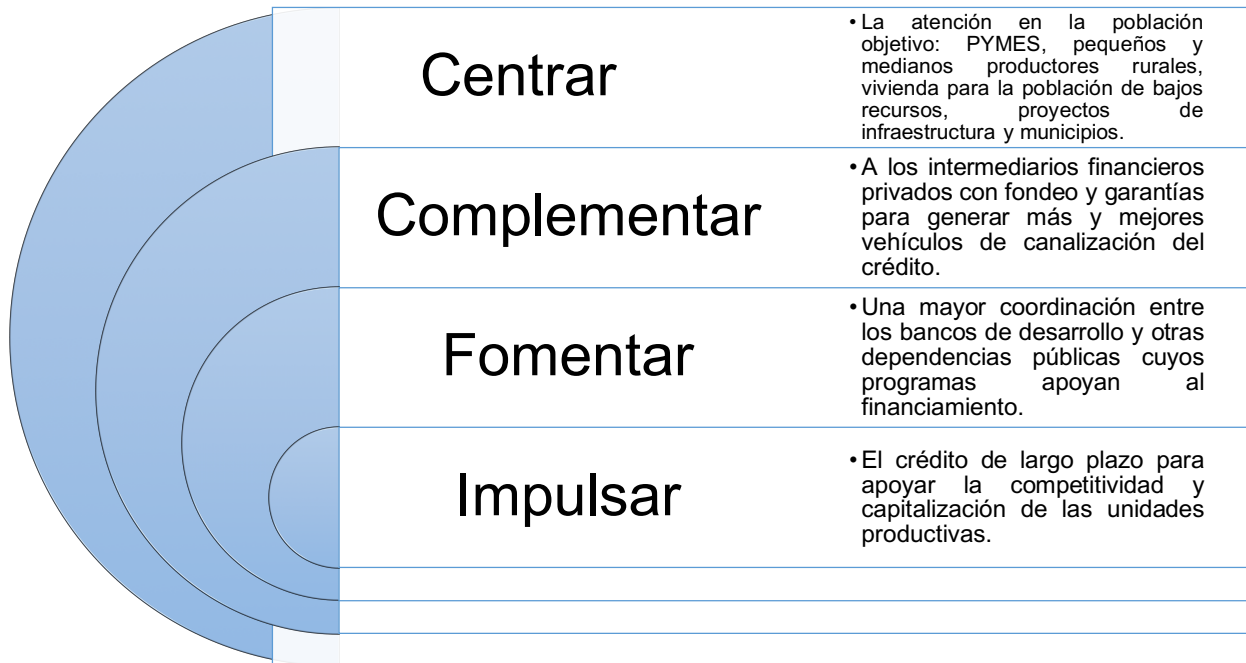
Centrar

• La atención en la población objetivo: PYMES, pequeños y medianos productores rurales, vivienda para la población de bajos recursos, proyectos de infraestructura y municipios.

Complementar

• A los intermediarios financieros privados con fondeo y garantías para generar más y mejores vehículos de canalización del crédito.

Fomentar

• Una mayor coordinación entre los bancos de desarrollo y otras dependencias públicas cuyos programas apoyan al financiamiento.

Impulsar

• El crédito de largo plazo para apoyar la competitividad y capitalización de las unidades productivas.